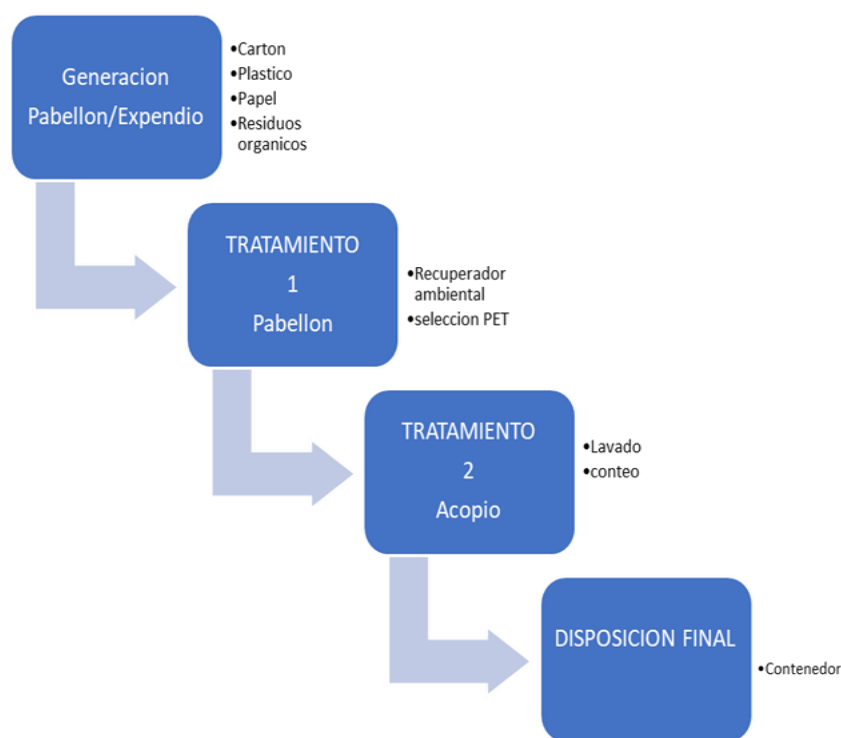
Generacion Pabellon/Expendio

•Carton
•Plastico
•Papel
•Residuos organicos

TRATAMIENTO 1 Pabellon

•Recuperador ambiental
•seleccion PET

TRATAMIENTO 2 Acopio

•Lavado
•conteo

DISPOSICION FINAL

•Contenedor